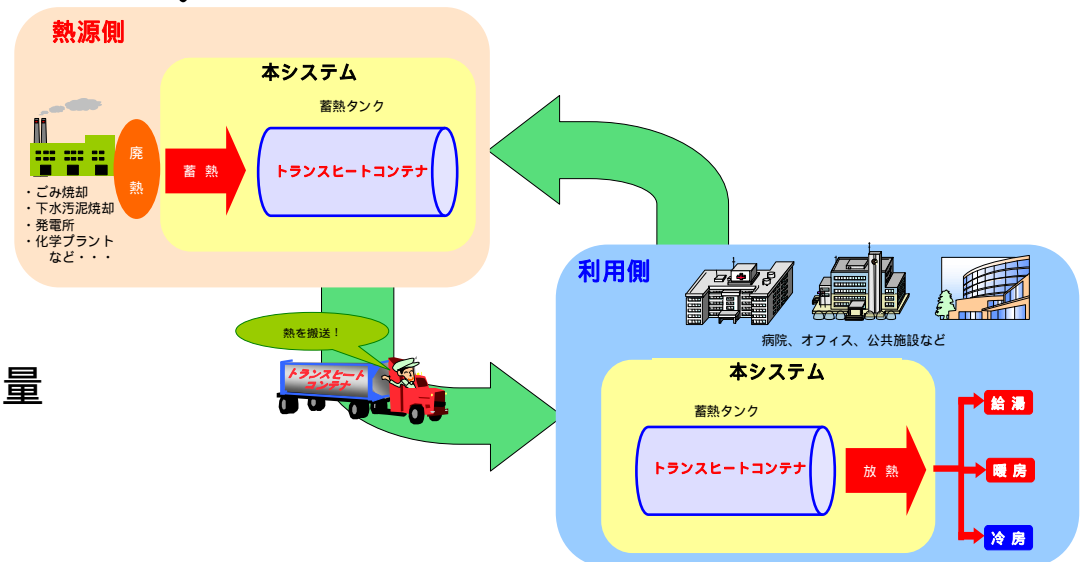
熱源側

本システム

蓄熱タンク

廃熱

蓄熱

トランスヒートコンテナ

・ごみ焼却
・下水汚泥焼却
・発電所
・化学プラント
など・・・

熱を搬送！

トランスヒートコンテナ

量

利用側

病院、オフィス、公共施設など

本システム

蓄熱タンク

トランスヒートコンテナ

放熱

給湯

暖房

冷房